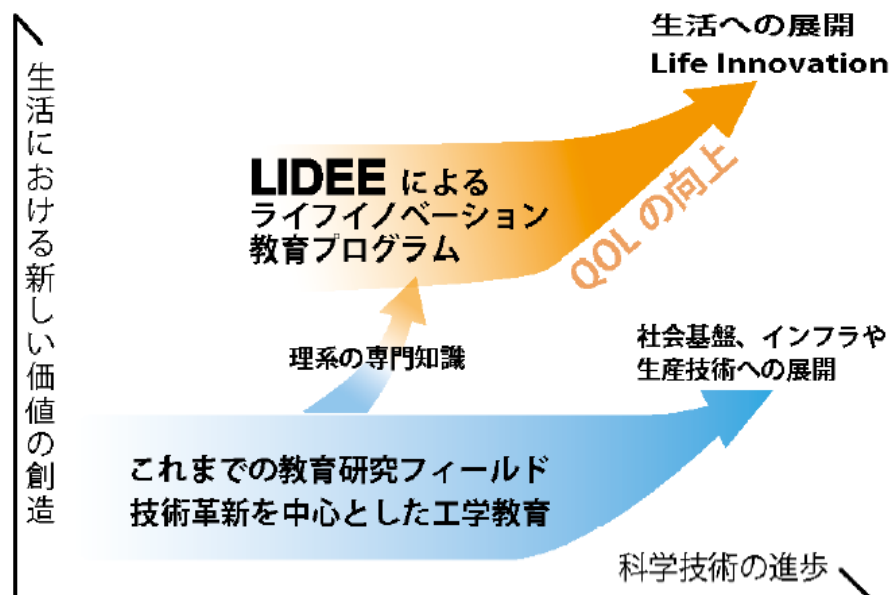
生活における新しい価値の創造

生活への展開
Life Innovation

LIDEE による
ライフイノベーション
教育プログラム

QOL の向上

理系の専門知識

社会基盤、インフラや
生産技術への展開

これまでの教育研究フィールド
技術革新を中心とした工学教育

科学技術の進歩